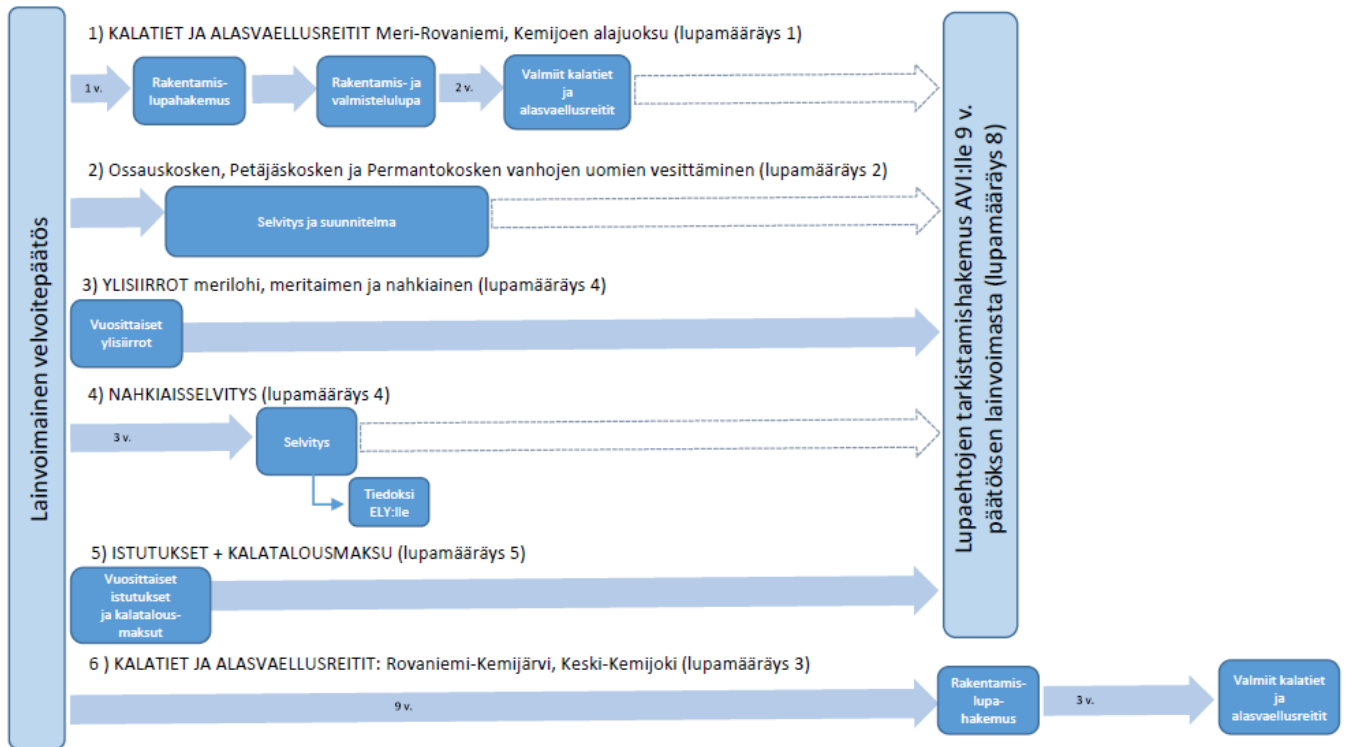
Lainvoimainen velvoitepäätös

1) KALATIET JA ALASVAELLUSREITIT Meri-Rovaniemi, Kemijoen alajuoksu (lupamääräys 1)

1 v.

Rakentamislupahakemus

Rakentamis- ja valmistelulupa

2 v.

Valmiit kalatiet ja alasvaellusreitit

2) Ossauskosken, Petäjäskosken ja Permantokosken vanhojen uomien vesittäminen (lupamääräys 2)

Selvitys ja suunnitelma

3) YLISIIRROT merilohi, meritaimen ja nahkiainen (lupamääräys 4)

Vuosittaiset ylisiirrot

4) NAHKIAISSELVITYS (lupamääräys 4)

3 v.

Selvitys

Tiedoksi ELY:lle

5) ISTUTUKSET + KALATALOUSMAKSU (lupamääräys 5)

Vuosittaiset istutukset ja kalatalousmaksut

Lupaehtojen tarkistamishakemus AVI:lle 9 v. päätöksen lainvoimasta (lupamääräys 8)

6 ) KALATIET JA ALASVAELLUSREITIT: Rovaniemi-Kemijärvi, Keski-Kemijoki (lupamääräys 3)

9 v.

Rakentamislupahakemus

3 v.

Valmiit kalatiet ja alasvaellusreitit